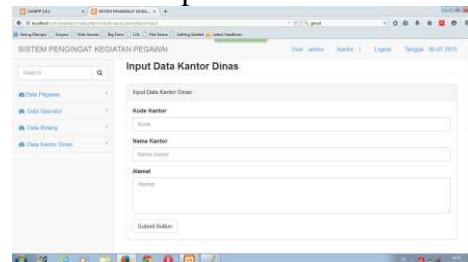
XAMPP 1.8.2 SISTEM PENGINGAT KEGIA...

localhost

SISTEM PENGINGAT KEGIATAN PEGAWAI

User: admin Atantor | Logout Tanggal: 06-07-2015

Search... 

Data Pegawai

Data Operator

Data Bidang

Data Kantor Dinas

Input Data Kantor Dinas

Input Data Kantor Dinas

Kode Kantor

Kode

Nama Kantor

Nama kantor

Alamat

Alamat

Submit Button